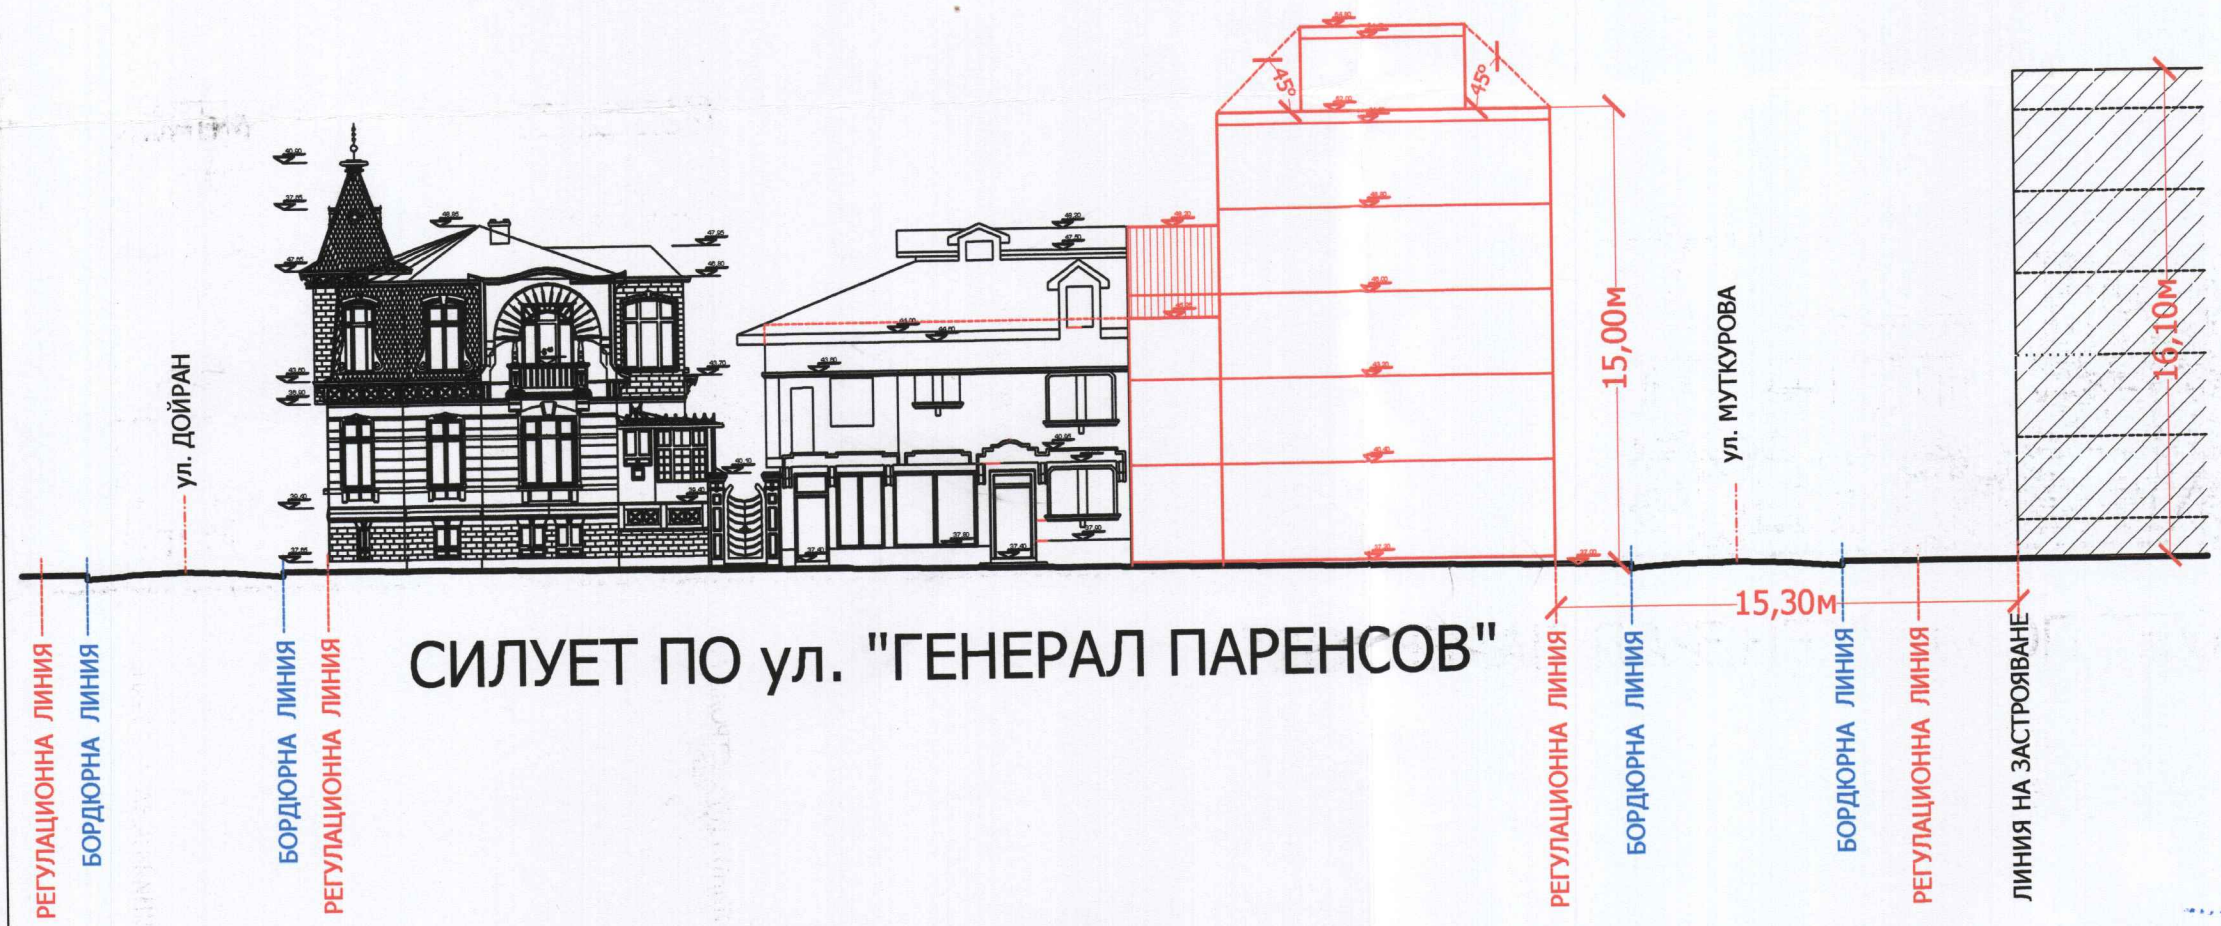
45°
45°
15,00м
16,10м
ул. ДОЙРАН
ул. МУТКУРОВА
15,30м
СИЛУЕТ ПО ул. "ГЕНЕРАЛ ПАРЕНСОВ"
РЕГУЛАЦИОННА ЛИНИЯ
БОРДЮРНА ЛИНИЯ
БОРДЮРНА ЛИНИЯ
РЕГУЛАЦИОННА ЛИНИЯ
РЕГУЛАЦИОННА ЛИНИЯ
БОРДЮРНА ЛИНИЯ
БОРДЮРНА ЛИНИЯ
РЕГУЛАЦИОННА ЛИНИЯ
ЛИНИЯ НА ЗАСТРОЯВАНЕ